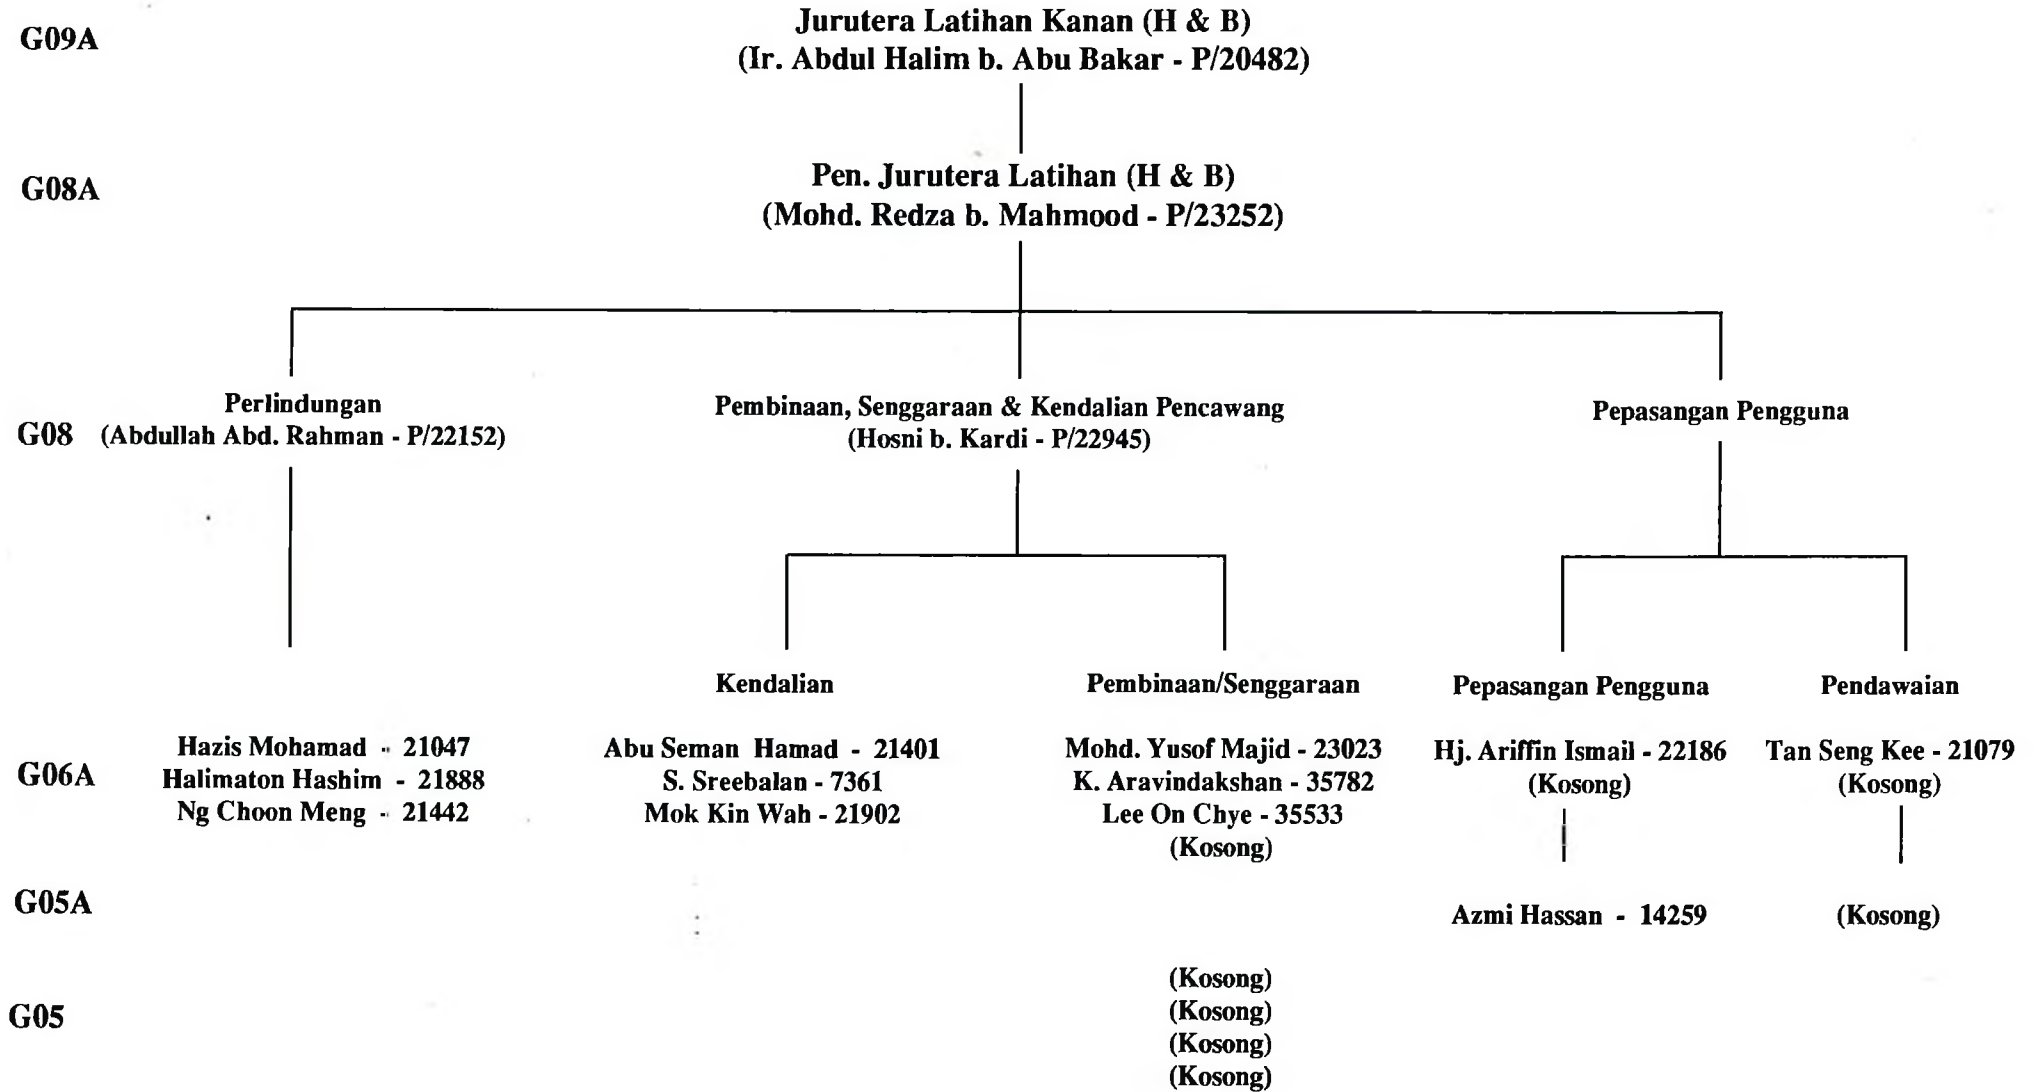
G09A

Jurutera Latihan Kanan (H & B)
(Ir. Abdul Halim b. Abu Bakar - P/20482)

G08A

Pen. Jurutera Latihan (H & B)
(Mohd. Redza b. Mahmood - P/23252)

G08

Perlindungan
(Abdullah Abd. Rahman - P/22152)

Pembinaan, Senggaraan & Kendalian Pencawang
(Hosni b. Kardi - P/22945)

Pepasangan Pengguna

Kendalian

Pembinaan/Senggaraan

Pepasangan Pengguna

Pendawaian

G06A

Hazis Mohamad - 21047
Halimaton Hashim - 21888
Ng Choon Meng - 21442

Abu Seman Hamad - 21401
S. Sreebalan - 7361
Mok Kin Wah - 21902

Mohd. Yusof Majid - 23023
K. Aravindakshan - 35782
Lee On Chye - 35533
(Kosong)

Hj. Ariffin Ismail - 22186
(Kosong)

Tan Seng Kee - 21079
(Kosong)

G05A

Azmi Hassan - 14259

(Kosong)

G05

(Kosong)
(Kosong)
(Kosong)
(Kosong)